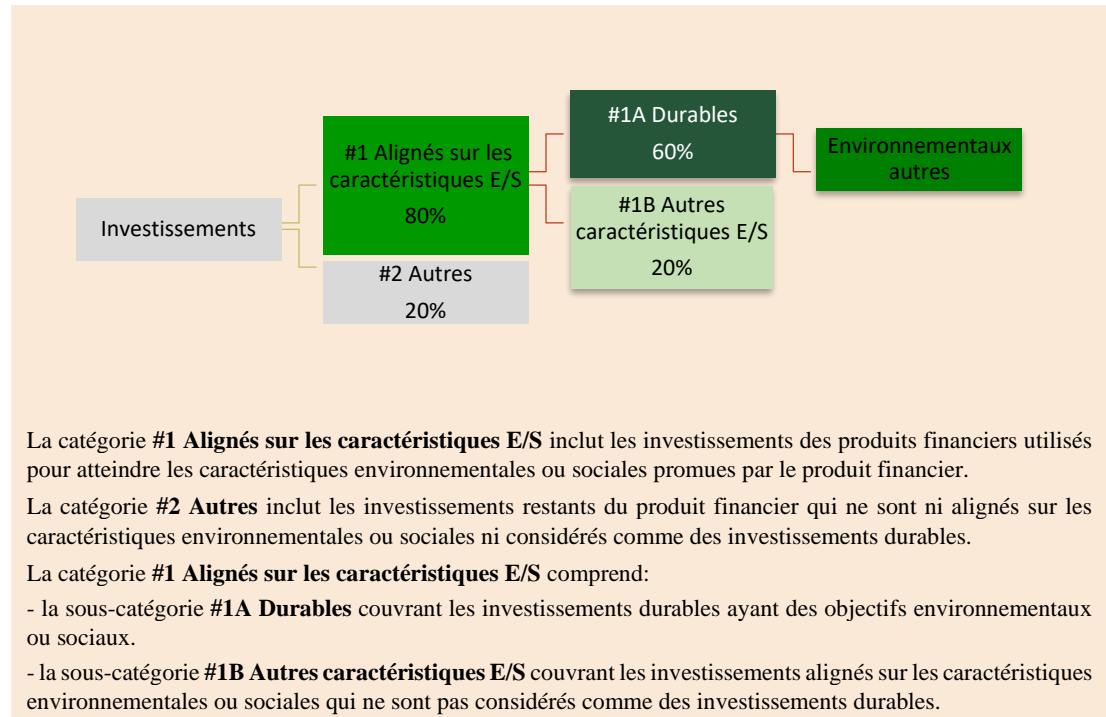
Investissements

#1 Alignés sur les caractéristiques E/S
80%

#2 Autres
20%

#1A Durables
60%

#1B Autres caractéristiques E/S
20%

Environnementaux autres

La catégorie **#1 Alignés sur les caractéristiques E/S** inclut les investissements des produits financiers utilisés pour atteindre les caractéristiques environnementales ou sociales promues par le produit financier.

La catégorie **#2 Autres** inclut les investissements restants du produit financier qui ne sont ni alignés sur les caractéristiques environnementales ou sociales ni considérés comme des investissements durables.

La catégorie **#1 Alignés sur les caractéristiques E/S** comprend:

- la sous-catégorie **#1A Durables** couvrant les investissements durables ayant des objectifs environnementaux ou sociaux.

- la sous-catégorie **#1B Autres caractéristiques E/S** couvrant les investissements alignés sur les caractéristiques environnementales ou sociales qui ne sont pas considérés comme des investissements durables.